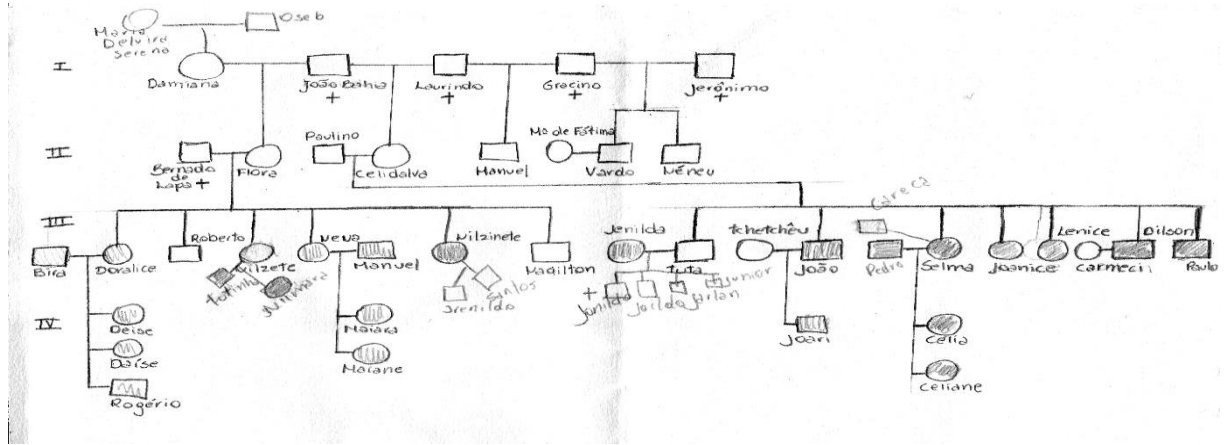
Maria Delvira Sereno
Oseb

I
Damiana
João Batista +
Laurindo +
Gracino +
Jerônimo +

II
Bernado de Lapa +
Flora
Paulino
Celidalva
Hanuel
Mª de Fátima
Vardo
Néneu

III
Bira
Doralice
Roberto
Gilzete
Neva
Manuel
Nilzinete
Hadilton
Jenilda
Tuta
Tchetchêu
João
Pedro
Careca
Selma
Joanice
Lenice
Carmecin
Dilson
Paulo

IV
Deise
Daíse
Rogério
Fofinho
Juninara
Naiara
Naiane
Jrenilda
Carlos
+ Junilda
Jorlda
Jarlan
Junior
Joari
Célia
Celiane